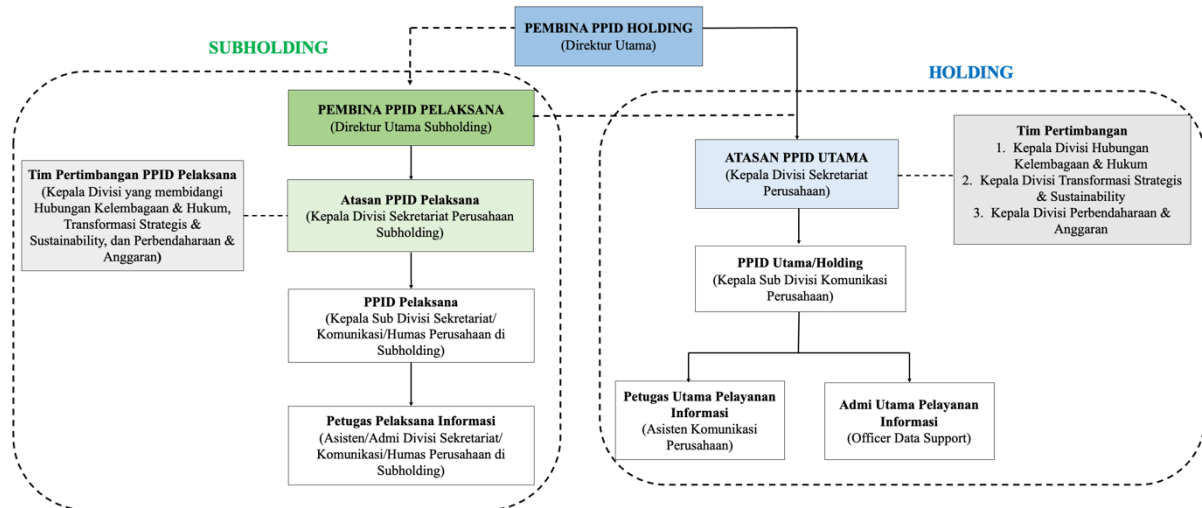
PEMBINA PPID HOLDING
(Direktur Utama)

SUBHOLDING

HOLDING

PEMBINA PPID PELAKSANA
(Direktur Utama Subholding)

Tim Pertimbangan PPID Pelaksana
(Kepala Divisi yang membidangi Hubungan Kelembagaan & Hukum, Transformasi Strategis & Sustainability, dan Perbendaharaan & Anggaran)

Atasan PPID Pelaksana
(Kepala Divisi Sekretariat Perusahaan Subholding)

PPID Pelaksana
(Kepala Sub Divisi Sekretariat/ Komunikasi/Humas Perusahaan di Subholding)

Petugas Pelaksana Informasi
(Asisten/Admi Divisi Sekretariat/ Komunikasi/Humas Perusahaan di Subholding)

ATASAN PPID UTAMA
(Kepala Divisi Sekretariat Perusahaan)

Tim Pertimbangan
1. Kepala Divisi Hubungan Kelembagaan & Hukum
2. Kepala Divisi Transformasi Strategis & Sustainability
3. Kepala Divisi Perbendaharaan & Anggaran

PPID Utama/Holding
(Kepala Sub Divisi Komunikasi Perusahaan)

Petugas Utama Pelayanan Informasi
(Asisten Komunikasi Perusahaan)

Admi Utama Pelayanan Informasi
(Officer Data Support)